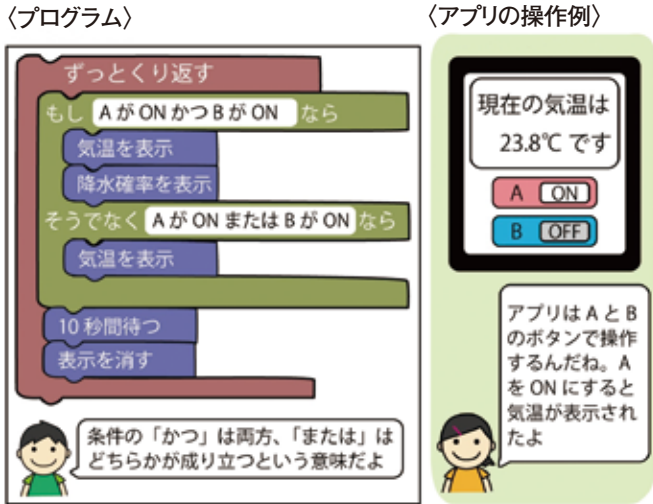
〈プログラム〉

ずっとくり返す

もし A が ON かつ B が ON なら

気温を表示

降水確率を表示

そうでなく A が ON または B が ON なら

気温を表示

10 秒間待つ

表示を消す

条件の「かつ」は両方、「または」はどちらかが成り立つという意味だよ

〈アプリの操作例〉

現在の気温は 23.8℃ です

A ON

B OFF

アプリは A と B のボタンで操作するんだね。A を ON にすると気温が表示されたよ